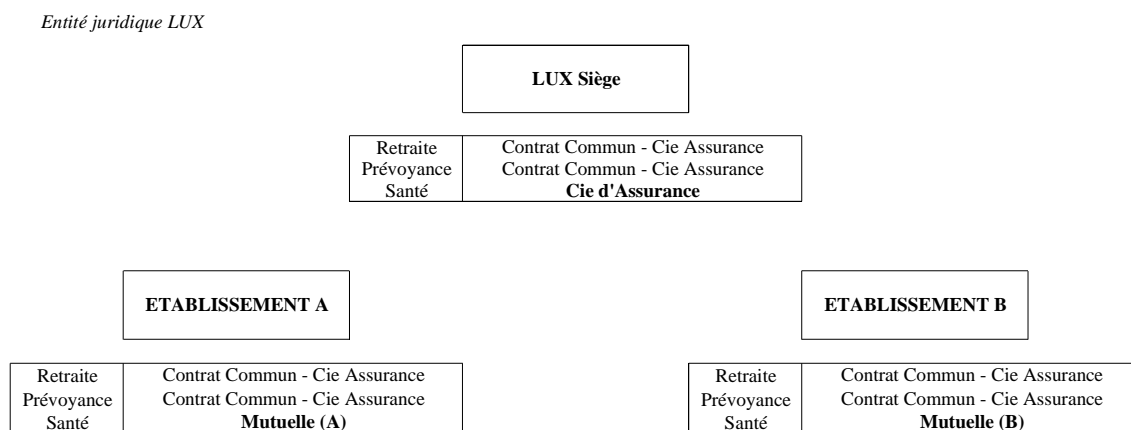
*Entité juridique LUX*

**LUX Siège**

| Retraite | Contrat Commun - Cie Assurance |
|---|---|
| Prévoyance | Contrat Commun - Cie Assurance |
| Santé | **Cie d'Assurance** |

**ETABLISSEMENT A**

| Retraite | Contrat Commun - Cie Assurance |
|---|---|
| Prévoyance | Contrat Commun - Cie Assurance |
| Santé | **Mutuelle (A)** |

**ETABLISSEMENT B**

| Retraite | Contrat Commun - Cie Assurance |
|---|---|
| Prévoyance | Contrat Commun - Cie Assurance |
| Santé | **Mutuelle (B)** |